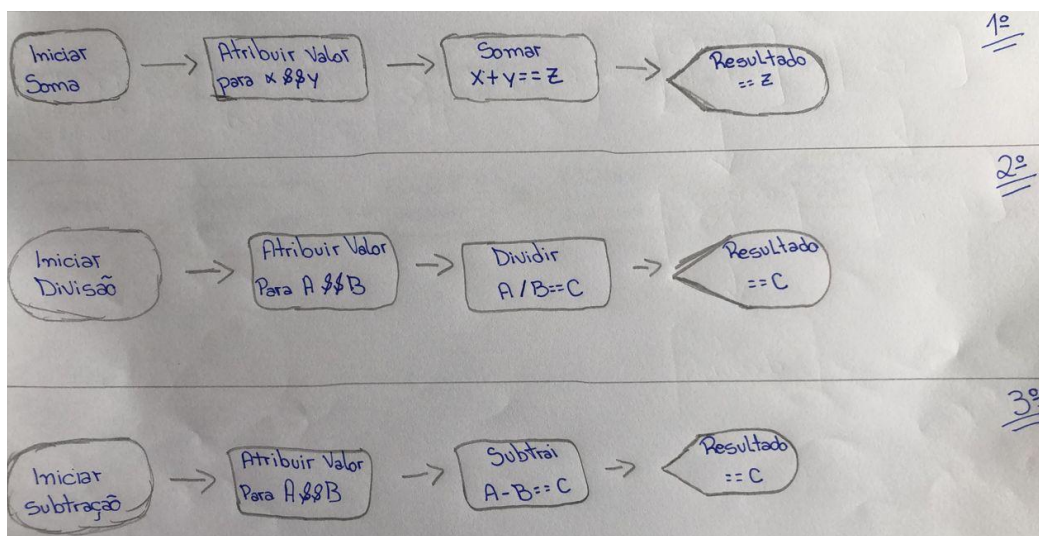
Iniciar Soma → Atribuir Valor para x $$y → Somar X+y==Z → Resultado ==Z

1º

Iniciar Divisão → Atribuir Valor Para A $$B → Dividir A/B==C → Resultado ==C

2º

Iniciar subtração → Atribuir Valor Para A$$B → Subtrai A-B==C → Resultado ==C

3º